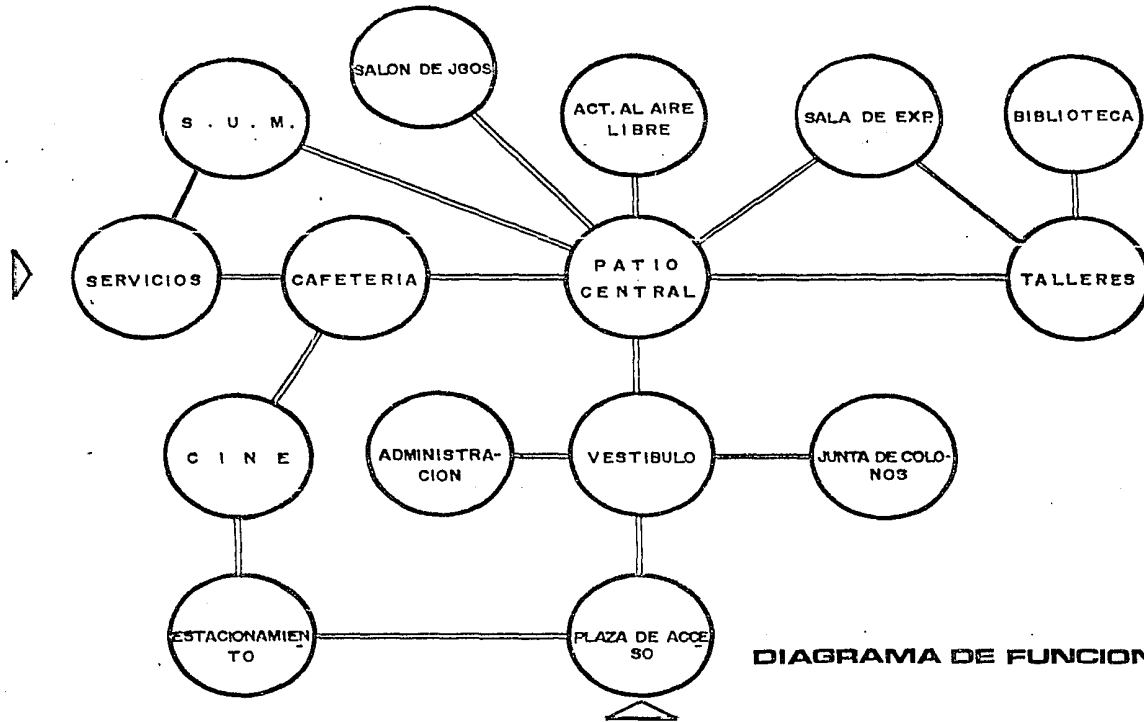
SALON DE JGOS

S . U . M.

ACT. AL AIRE LIBRE

SALA DE EXP.

BIBLIOTECA

SERVICIOS

CAFETERIA

PATIO CENTRAL

TALLERES

C I N E

ADMINISTRACION

VESTIBULO

JUNTA DE COLONOS

ESTACIONAMIENTO

PLAZA DE ACCESO

DIAGRAMA DE FUNCION